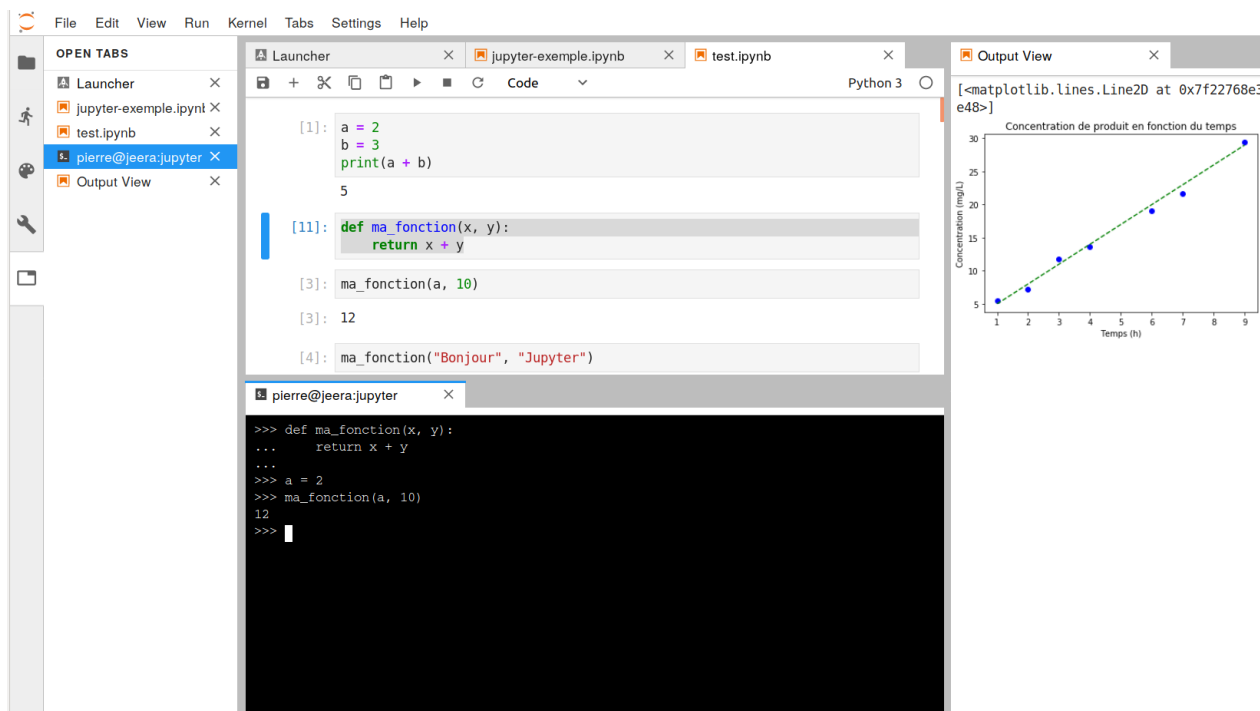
File Edit View Run Kernel Tabs Settings Help

OPEN TABS
Launcher
jupyter-exemple.ipynb
test.ipynb
pierre@jeera:jupyter
Output View

Launcher
jupyter-exemple.ipynb
test.ipynb

Code
Python 3

[1]: a = 2
b = 3
print(a + b)

5

[11]: def ma_fonction(x, y):
    return x + y

[3]: ma_fonction(a, 10)

[3]: 12

[4]: ma_fonction("Bonjour", "Jupyter")

pierre@jeera:jupyter

>>> def ma_fonction(x, y):
...     return x + y
...
>>> a = 2
>>> ma_fonction(a, 10)
12
>>>

Output View

[<matplotlib.lines.Line2D at 0x7f22768e3e48>]

Concentration de produit en fonction du temps

Concentration (mg/L)
30
25
20
15
10
5
1 2 3 4 5 6 7 8 9
Temps (h)